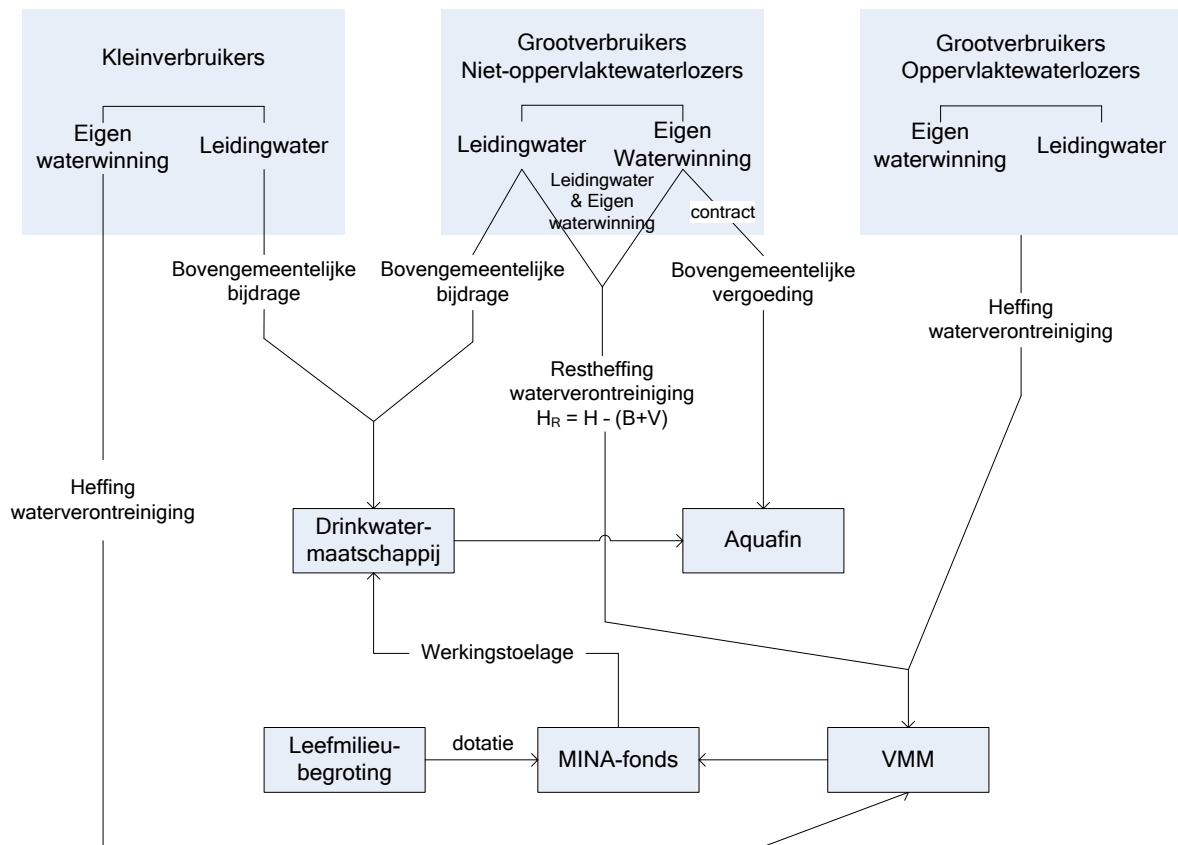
Kleinverbruikers

Eigen waterwinning

Leidingwater

Grootverbruikers
Niet-oppervlaktewaterlozers

Leidingwater

Eigen Waterwinning

Leidingwater & Eigen waterwinning

contract

Grootverbruikers
Oppervlaktewaterlozers

Eigen waterwinning

Leidingwater

Bovengemeentelijke bijdrage

Bovengemeentelijke bijdrage

Bovengemeentelijke vergoeding

Heffing waterverontreiniging

Restheffing waterverontreiniging
$H_R = H - (B+V)$

Heffing waterverontreiniging

Drinkwatermaatschappij

Aquafin

Werkingstoelage

Leefmilieubegroting

dotatie

MINA-fonds

VMM